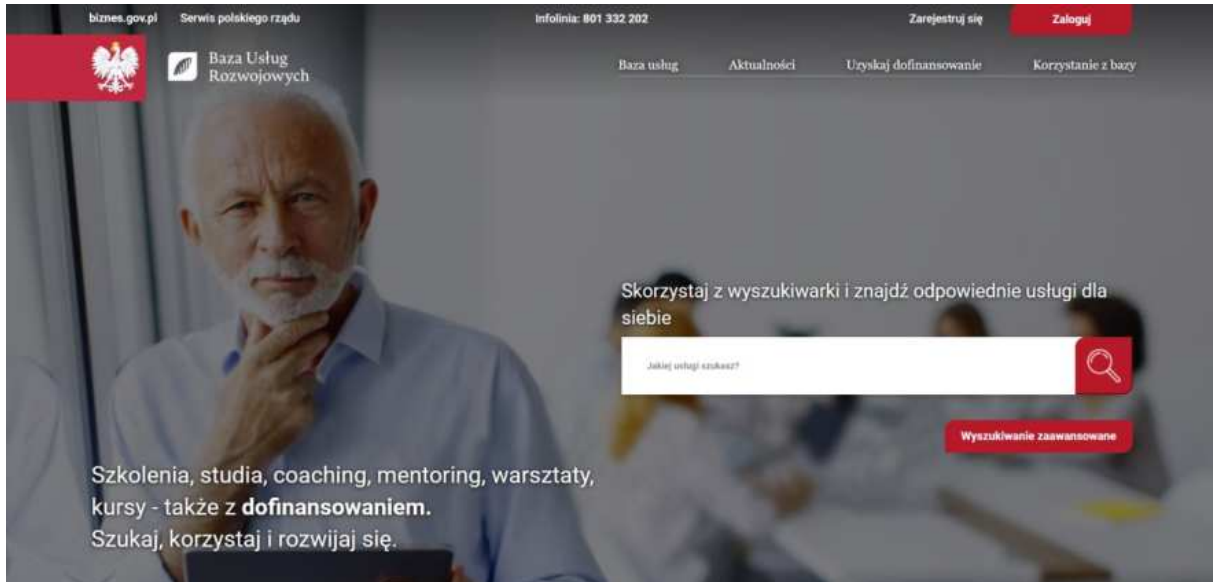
biznes.gov.pl Serwis polskiego rządu

Infolinia: 801 332 202

Zarejestruj się Zaloguj

Baza Usług Rozwojowych

Baza usług Aktualności Uzyskaj dofinansowanie Korzystanie z bazy

Skorzystaj z wyszukiwarki i znajdź odpowiednie usługi dla siebie

Jakiej usługi szukasz?

Wyszukiwanie zaawansowane

Szkolenia, studia, coaching, mentoring, warsztaty, kursy - także z **dofinansowaniem.**
Szukaj, korzystaj i rozwijaj się.